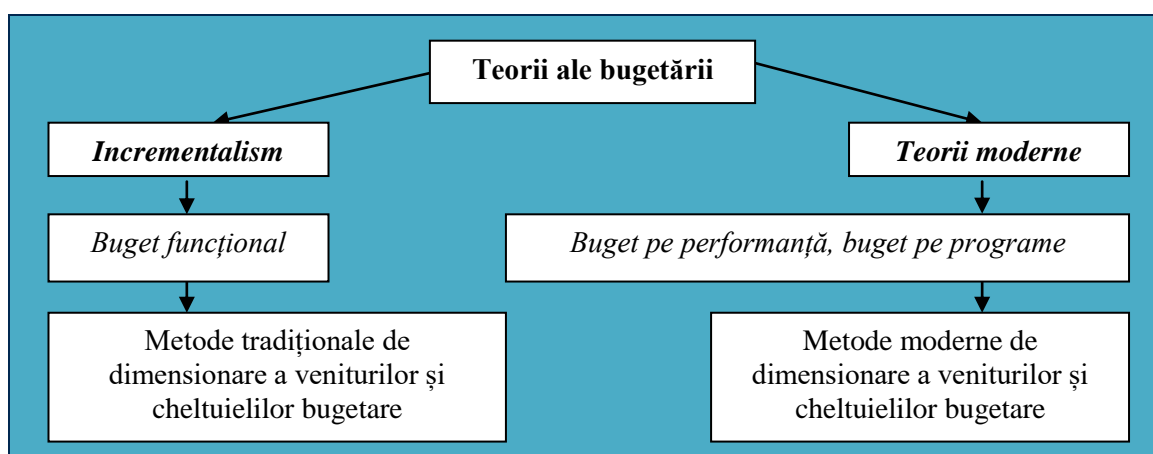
Teorii ale bugetării

Incrementalism

Buget funcțional

Metode tradiționale de dimensionare a veniturilor și cheltuielilor bugetare

Teorii moderne

Buget pe performanță, buget pe programe

Metode moderne de dimensionare a veniturilor și cheltuielilor bugetare